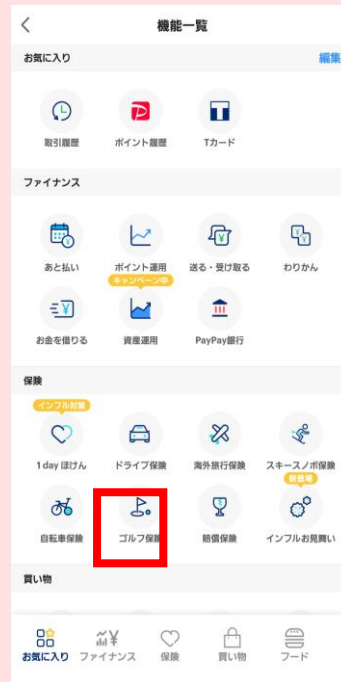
機能一覧

お気に入り
編集

取引履歴
ポイント履歴
Tカード

ファイナンス

あと払い
ポイント運用
送る・受け取る
わりかん

キャンペーン中
お金を借りる
資産運用
PayPay銀行

保険

インフル対策
1 day ほけん
ドライブ保険
海外旅行保険
スキースノボ保険

新登場
自転車保険
ゴルフ保険
賠償保険
インフルお見舞い

買い物

お気に入り
ファイナンス
保険
買い物
フード